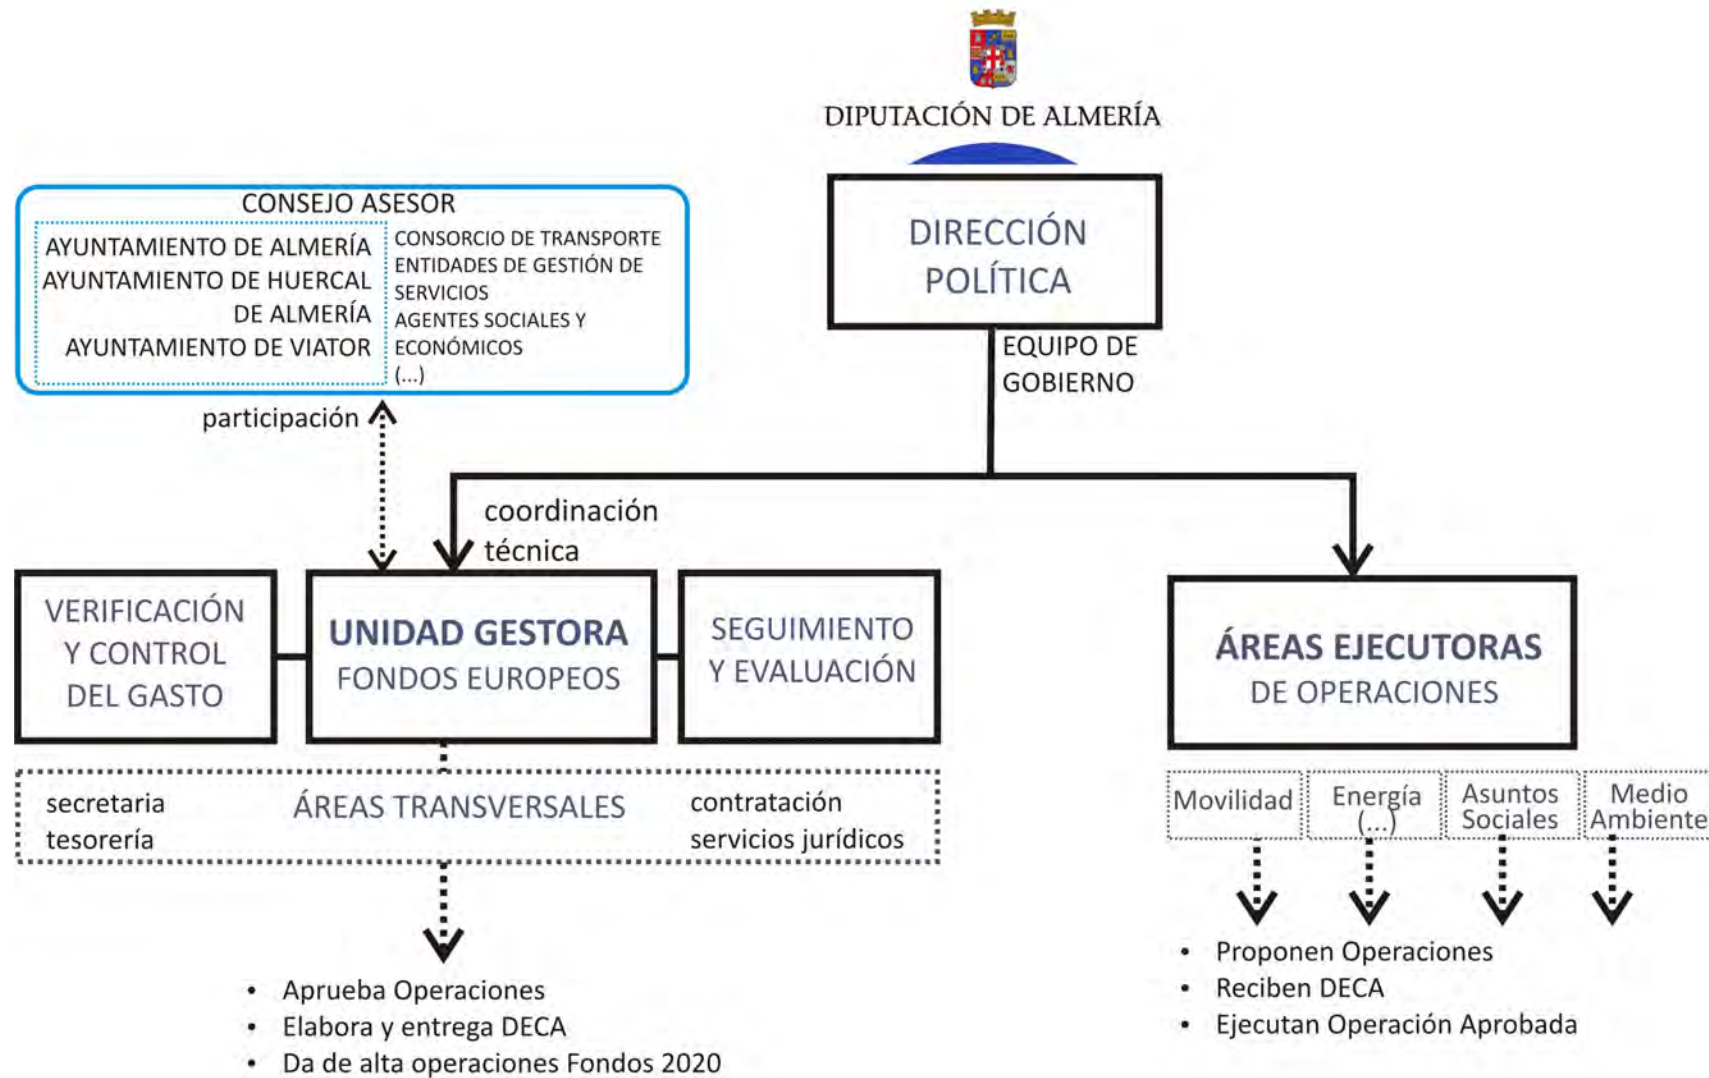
DIPUTACIÓN DE ALMERÍA

CONSEJO ASESOR

AYUNTAMIENTO DE ALMERÍA
AYUNTAMIENTO DE HUERCAL DE ALMERÍA
AYUNTAMIENTO DE VIATOR

CONSORCIO DE TRANSPORTE
ENTIDADES DE GESTIÓN DE SERVICIOS
AGENTES SOCIALES Y ECONÓMICOS
(...)

DIRECCIÓN POLÍTICA

EQUIPO DE GOBIERNO

participación

coordinación técnica

VERIFICACIÓN Y CONTROL DEL GASTO

UNIDAD GESTORA
FONDOS EUROPEOS

SEGUIMIENTO Y EVALUACIÓN

ÁREAS EJECUTORAS
DE OPERACIONES

secretaria
tesorería

ÁREAS TRANSVERSALES

contratación
servicios jurídicos

Movilidad

Energía (...)

Asuntos Sociales

Medio Ambiente

• Aprueba Operaciones
• Elabora y entrega DECA
• Da de alta operaciones Fondos 2020

• Proponen Operaciones
• Reciben DECA
• Ejecutan Operación Aprobada